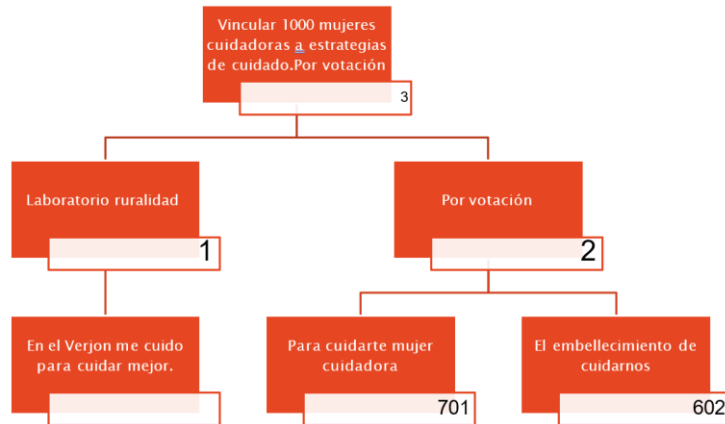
Vincular 1000 mujeres cuidadoras a estrategias de cuidado.Por votación

3

Laboratorio ruralidad

1

Por votación

2

En el Verjon me cuido para cuidar mejor.

Para cuidarte mujer cuidadora

701

El embellecimiento de cuidarnos

602